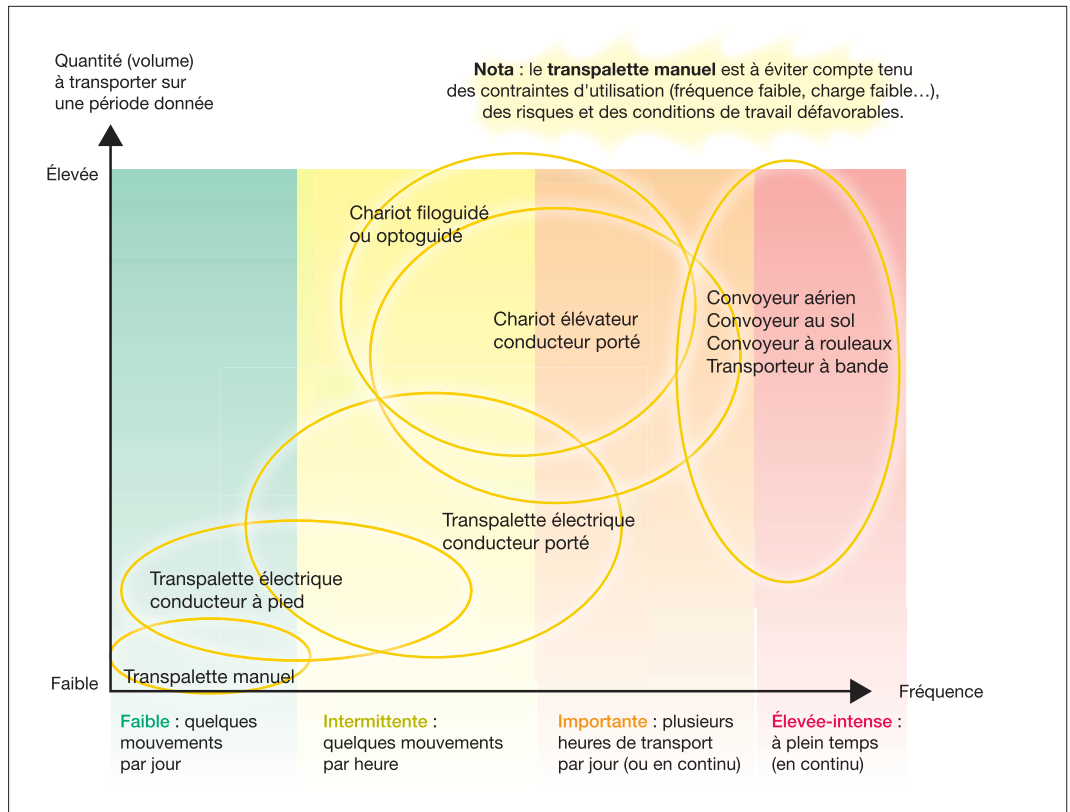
Quantité (volume) à transporter sur une période donnée

**Nota** : le **transpalette manuel** est à éviter compte tenu des contraintes d'utilisation (fréquence faible, charge faible…), des risques et des conditions de travail défavorables.

Élevée

Faible

Chariot filoguidé ou optoguidé

Chariot élévateur conducteur porté

Convoyeur aérien
Convoyeur au sol
Convoyeur à rouleaux
Transporteur à bande

Transpalette électrique conducteur porté

Transpalette électrique conducteur à pied

Transpalette manuel

Fréquence

**Faible** : quelques mouvements par jour

**Intermittente** : quelques mouvements par heure

**Importante** : plusieurs heures de transport par jour (ou en continu)

**Élevée-intense** : à plein temps (en continu)